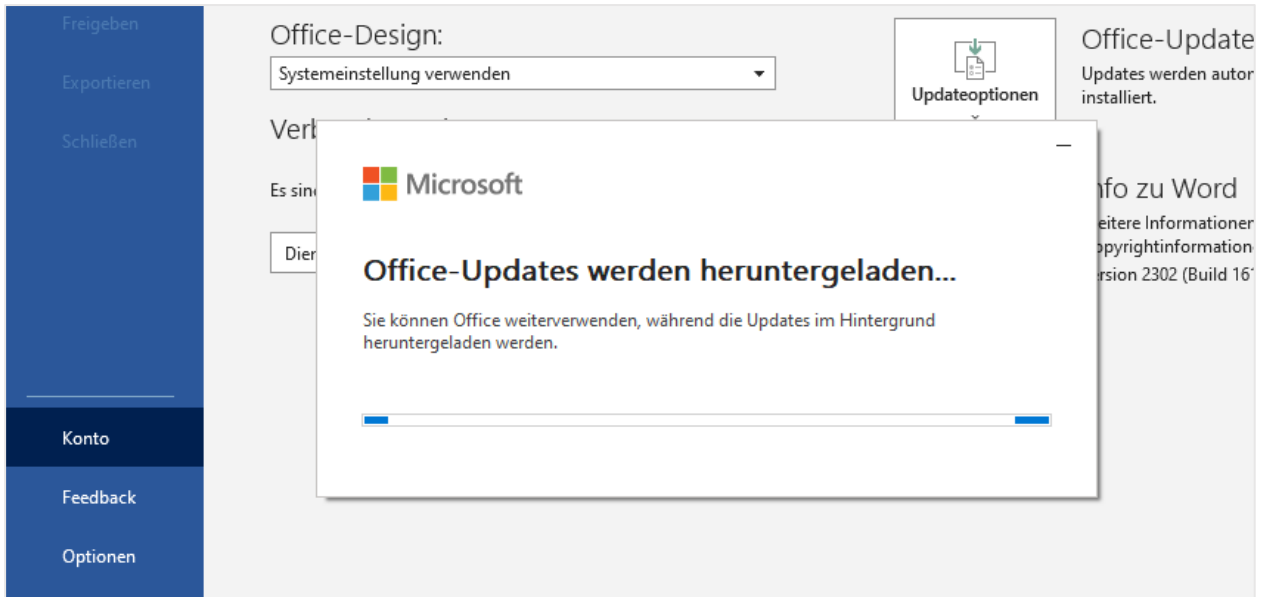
Freigeben

Exportieren

Schließen

Konto

Feedback

Optionen

Office-Design:

Systemeinstellung verwenden

Verb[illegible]

Es sin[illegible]

Dien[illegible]

Updateoptionen

Office-Update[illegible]

Updates werden autor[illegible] installiert.

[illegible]nfo zu Word

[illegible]eitere Informationen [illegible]opyrightinformation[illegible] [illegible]ersion 2302 (Build 16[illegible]

Microsoft

Office-Updates werden heruntergeladen...

Sie können Office weiterverwenden, während die Updates im Hintergrund heruntergeladen werden.